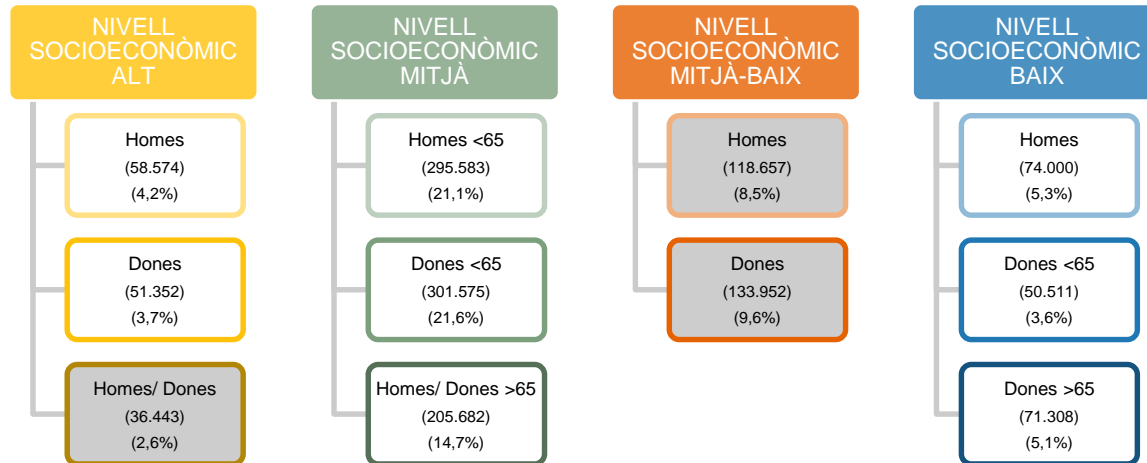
NIVELL SOCIOECONÒMIC ALT

Homes
(58.574)
(4,2%)

Dones
(51.352)
(3,7%)

Homes/ Dones
(36.443)
(2,6%)

NIVELL SOCIOECONÒMIC MITJÀ

Homes <65
(295.583)
(21,1%)

Dones <65
(301.575)
(21,6%)

Homes/ Dones >65
(205.682)
(14,7%)

NIVELL SOCIOECONÒMIC MITJÀ-BAIX

Homes
(118.657)
(8,5%)

Dones
(133.952)
(9,6%)

NIVELL SOCIOECONÒMIC BAIX

Homes
(74.000)
(5,3%)

Dones <65
(50.511)
(3,6%)

Dones >65
(71.308)
(5,1%)